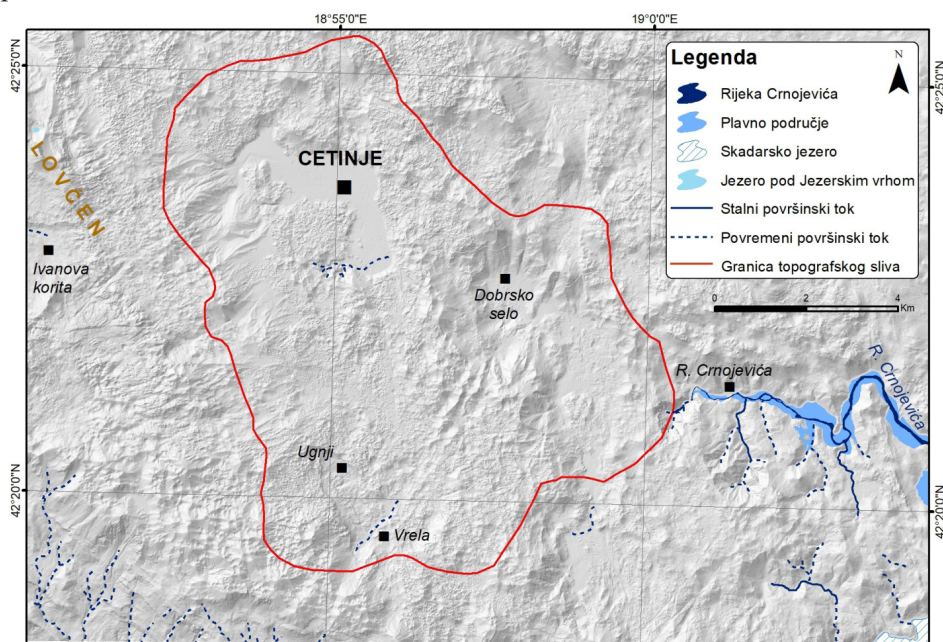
18°55'0"E
19°0'0"E
42°25'0"N
42°25'0"N
42°20'0"N
42°20'0"N

Legenda
N
Rijeka Crnojevića
Plavno područje
Skadarsko jezero
Jezero pod Jezerskim vrhom
Stalni površinski tok
Povremeni površinski tok
Granica topografskog sliva
0 2 4
Km

LOVĆEN
CETINJE
Ivanova korita
Dobrsko selo
R. Crnojevića
R. Crnojevića
Ugnji
Vrela